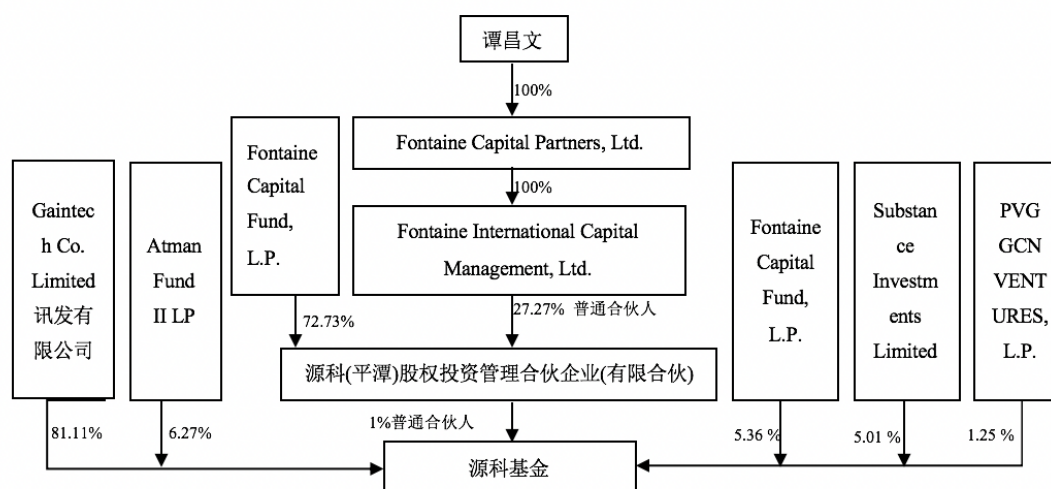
谭昌文

100%

Fontaine Capital Partners, Ltd.

100%

Fontaine International Capital Management, Ltd.

Gaintech Co. Limited 讯发有限公司

Atman Fund II LP

Fontaine Capital Fund, L.P.

Fontaine Capital Fund, L.P.

Substance Investments Limited

PVG GCN VENTURES, L.P.

72.73%

27.27% 普通合伙人

源科(平潭)股权投资管理合伙企业(有限合伙)

81.11%

6.27%

1%普通合伙人

5.36 %

5.01 %

1.25 %

源科基金